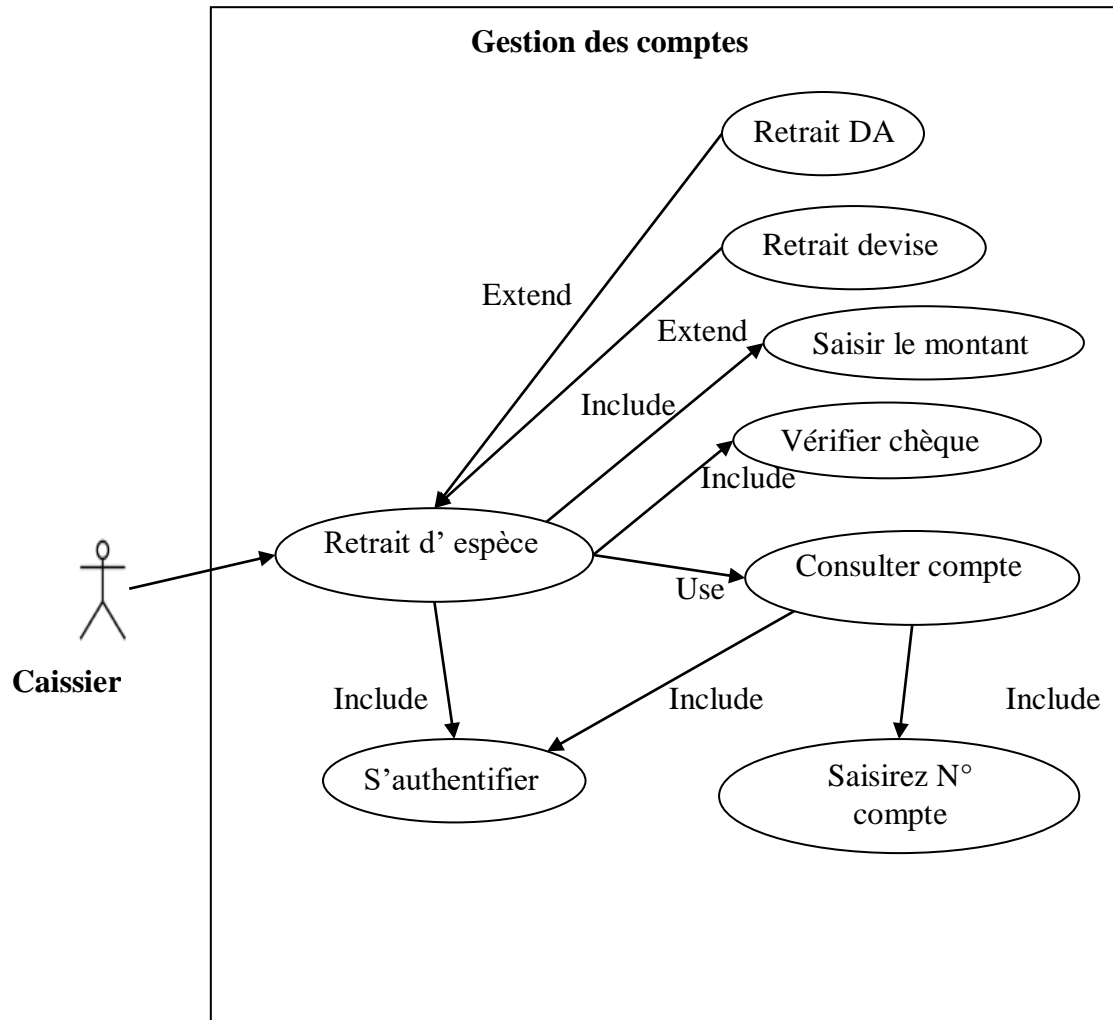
Gestion des comptes

Retrait DA

Retrait devise

Extend

Extend

Saisir le montant

Include

Vérifier chèque

Include

Retrait d' espèce

Consulter compte

Use

Caissier

Include

Include

Include

S'authentifier

Saisirez N° compte